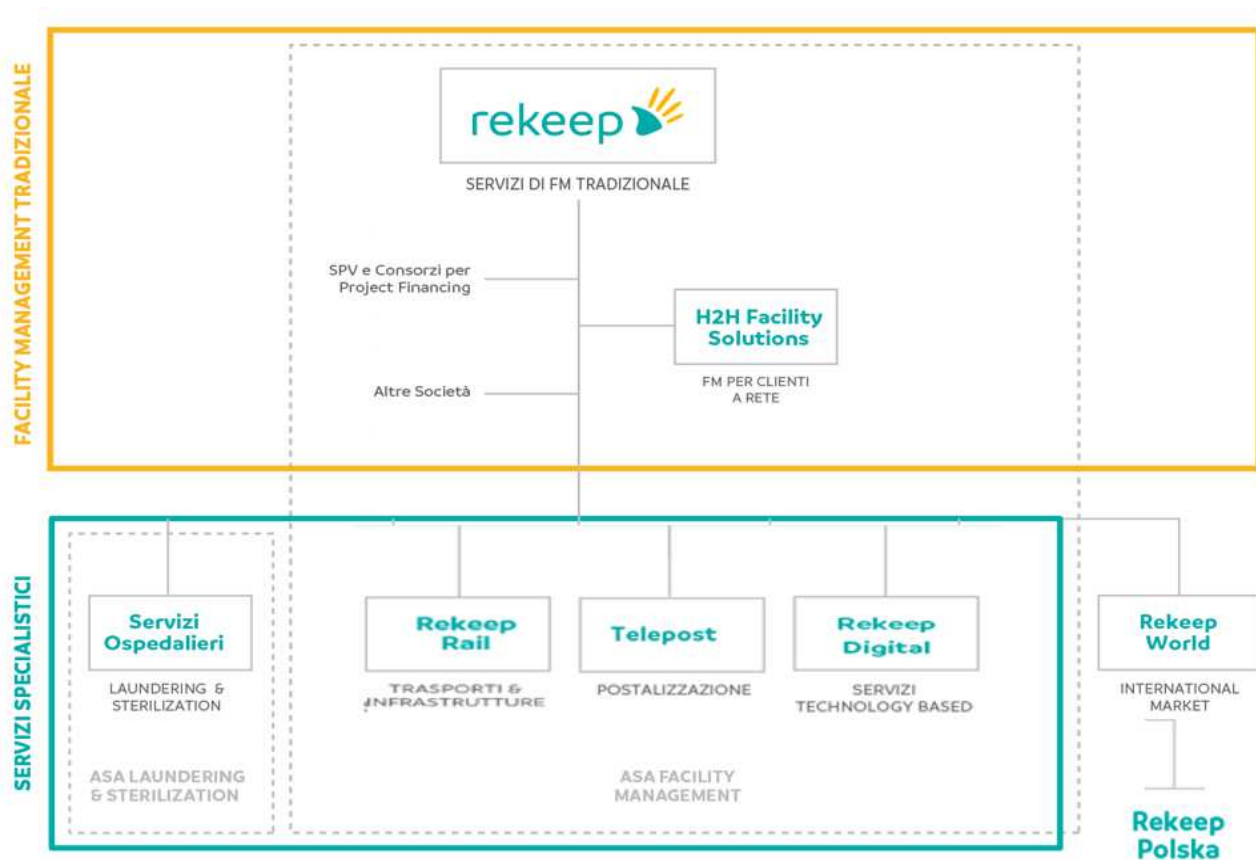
FACILITY MANAGEMENT TRADIZIONALE

rekeep

SERVIZI DI FM TRADIZIONALE

SPV e Consorzi per Project Financing

H2H Facility Solutions

FM PER CLIENTI A RETE

Altre Società

SERVIZI SPECIALISTICI

Servizi Ospedalieri

LAUNDERING & STERILIZATION

Rekeep Rail

TRASPORTI & INFRASTRUTTURE

Telepost

POSTALIZZAZIONE

Rekeep Digital

SERVIZI TECHNOLOGY BASED

Rekeep World

INTERNATIONAL MARKET

ASA LAUNDERING & STERILIZATION

ASA FACILITY MANAGEMENT

Rekeep Polska